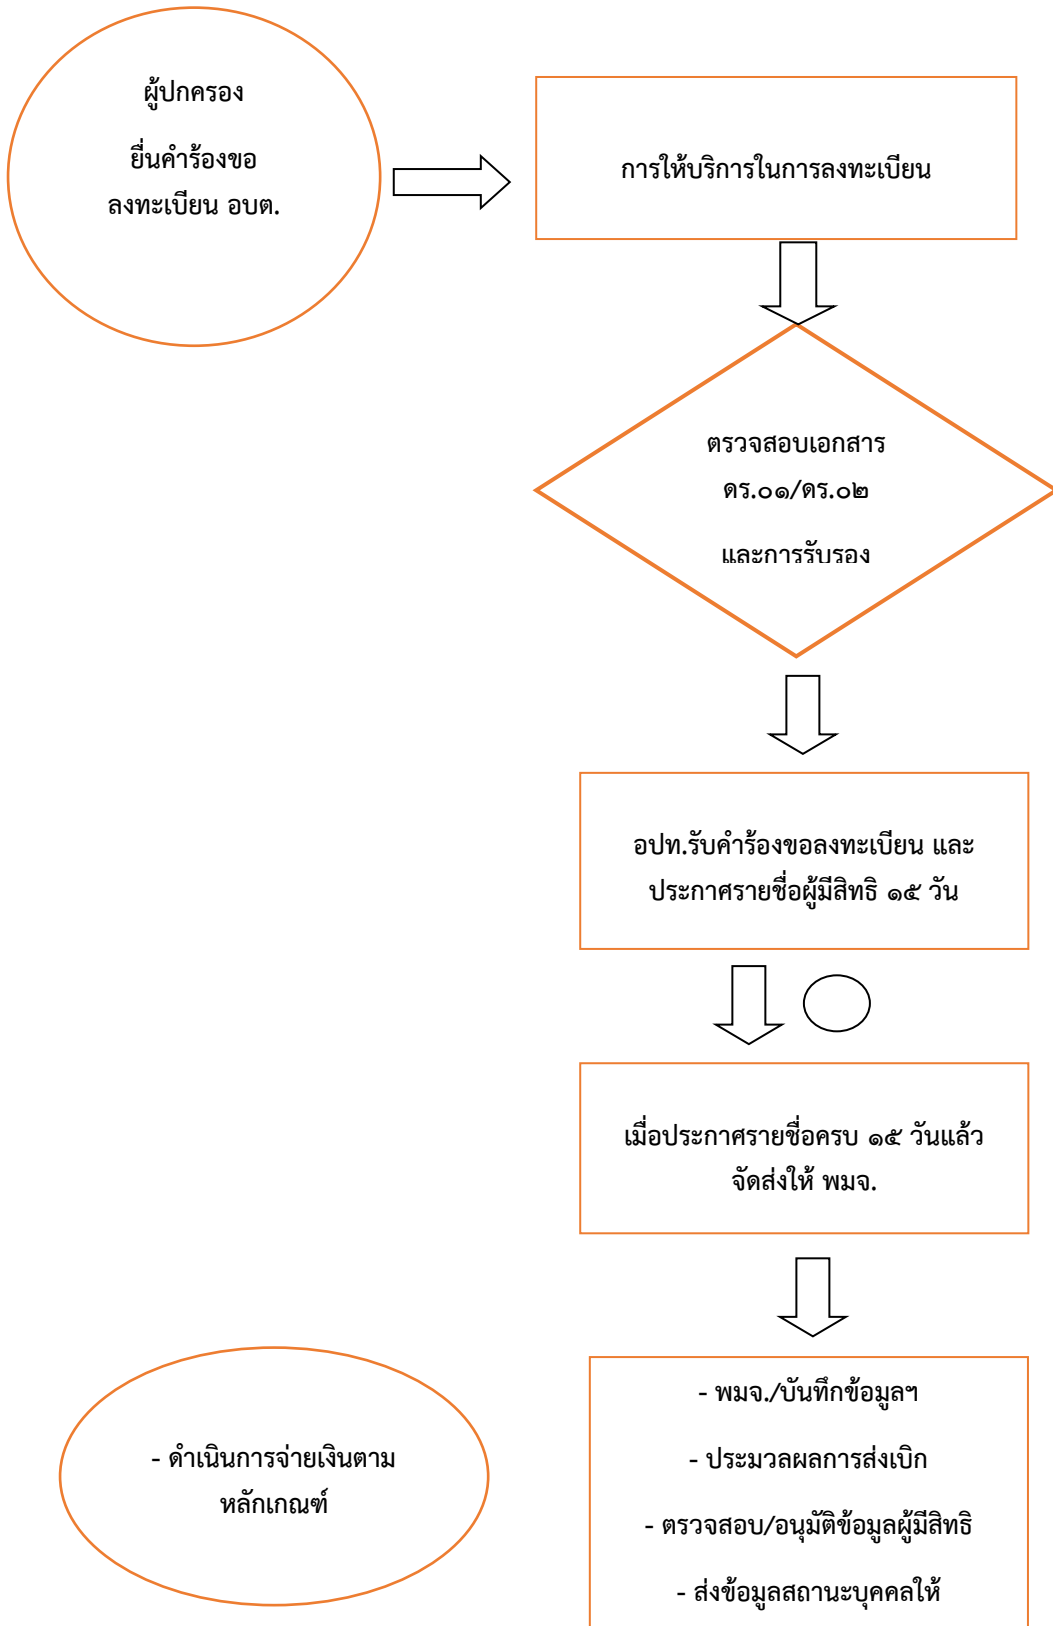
ผู้ปกครอง

ยื่นคำร้องขอ ลงทะเบียน อบต.

การให้บริการในการลงทะเบียน

ตรวจสอบเอกสาร

ดร.๐๑/ดร.๐๒

และการรับรอง

อปท.รับคำร้องขอลงทะเบียน และประกาศรายชื่อผู้มีสิทธิ ๑๕ วัน

เมื่อประกาศรายชื่อครบ ๑๕ วันแล้ว จัดส่งให้ พมจ.

- พมจ./บันทึกข้อมูลฯ

- ประมวลผลการส่งเบิก

- ตรวจสอบ/อนุมัติข้อมูลผู้มีสิทธิ

- ส่งข้อมูลสถานะบุคคลให้

- ดำเนินการจ่ายเงินตามหลักเกณฑ์